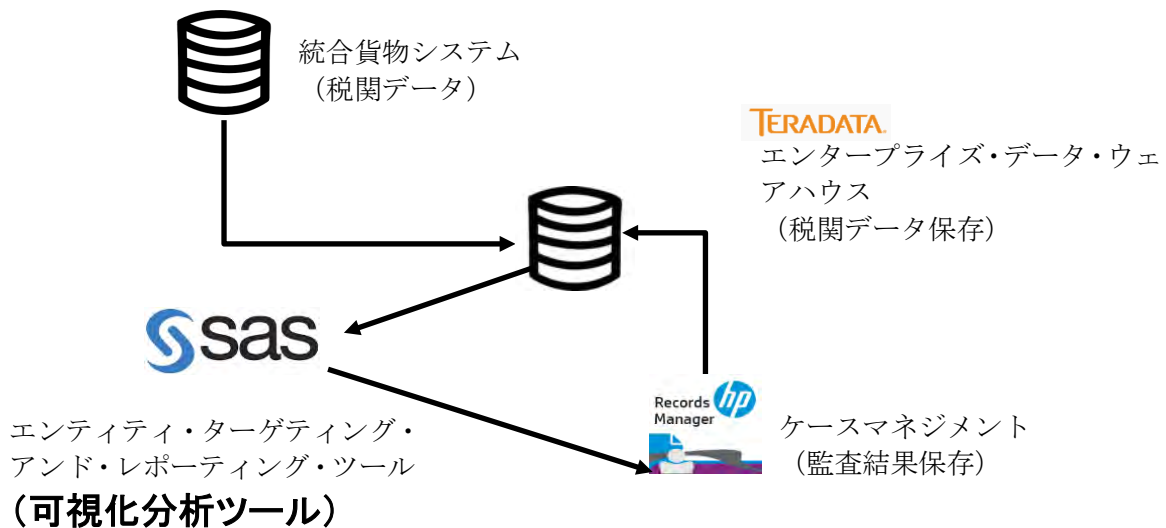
統合貨物システム
（税関データ）

TERADATA.
エンタープライズ・データ・ウェアハウス
（税関データ保存）

sas

エンティティ・ターゲティング・アンド・レポーティング・ツール
（可視化分析ツール）

Records Manager hp
ケースマネジメント
（監査結果保存）